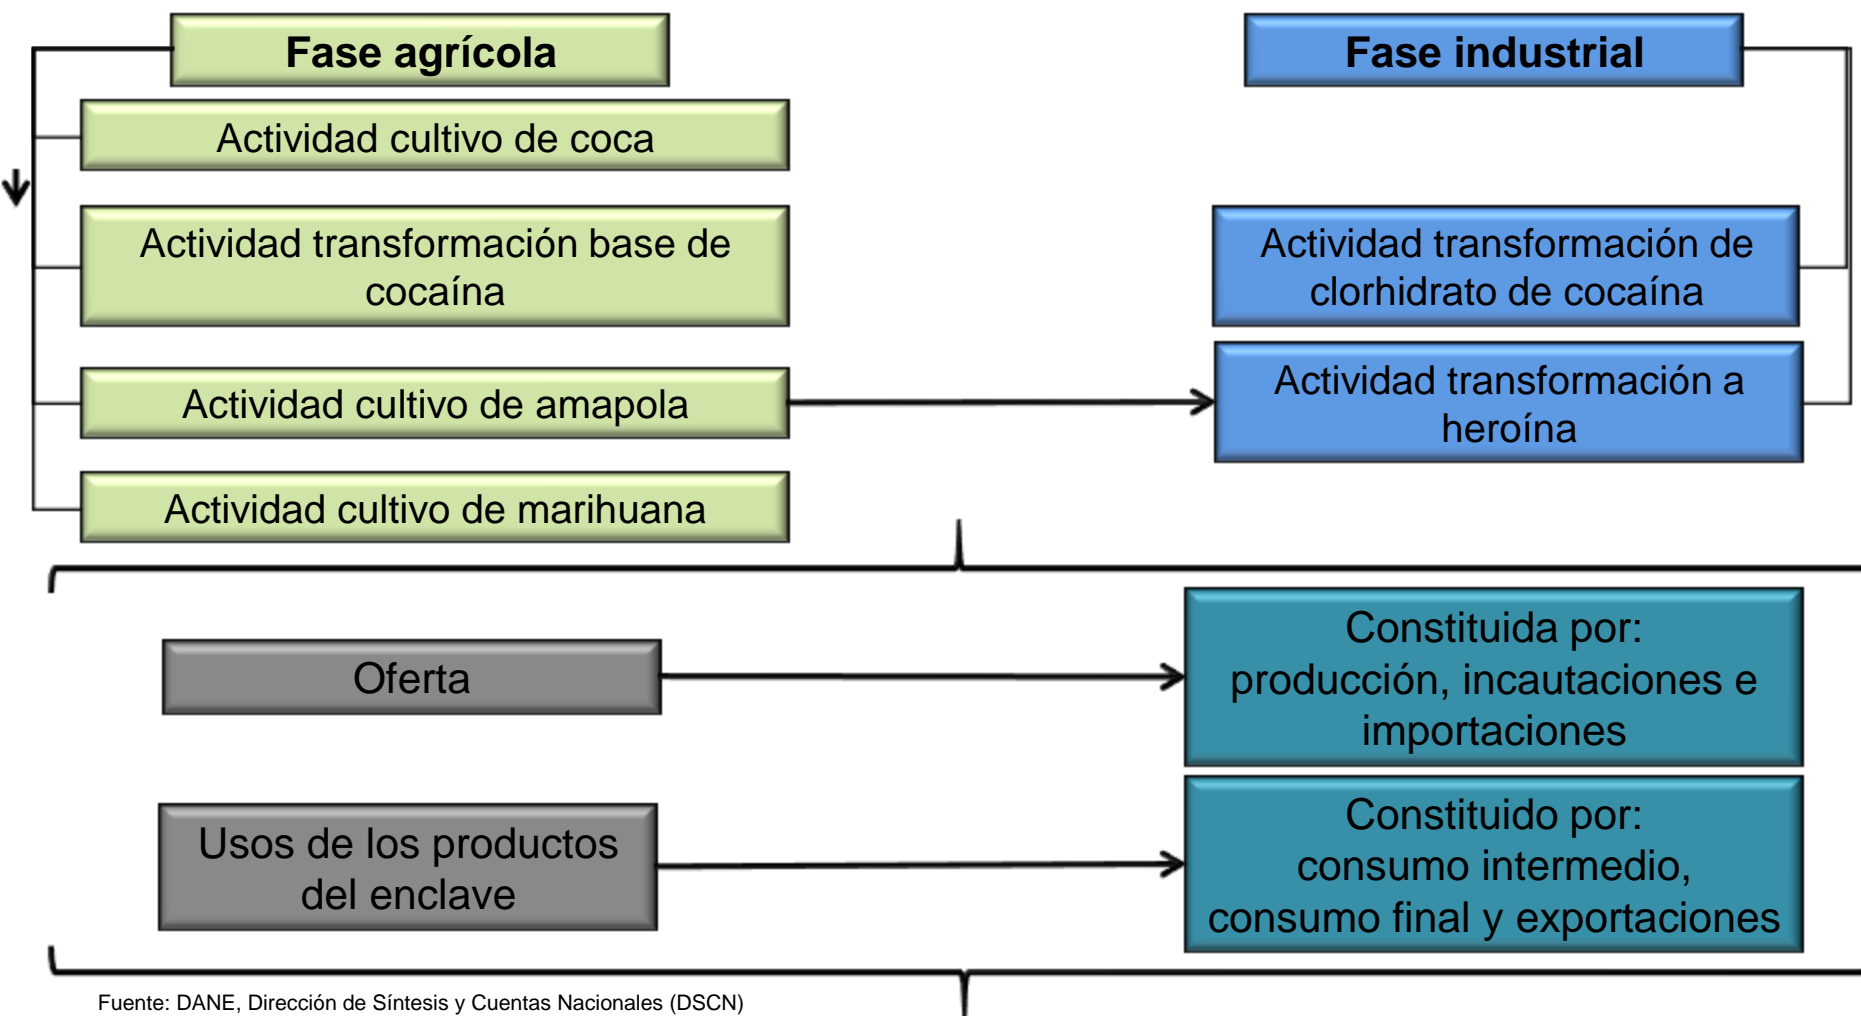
Fase agrícola

Actividad cultivo de coca

Actividad transformación base de cocaína

Actividad cultivo de amapola

Actividad cultivo de marihuana

Fase industrial

Actividad transformación de clorhidrato de cocaína

Actividad transformación a heroína

Oferta

Constituida por: producción, incautaciones e importaciones

Usos de los productos del enclave

Constituido por: consumo intermedio, consumo final y exportaciones

Fuente: DANE, Dirección de Síntesis y Cuentas Nacionales (DSCN)